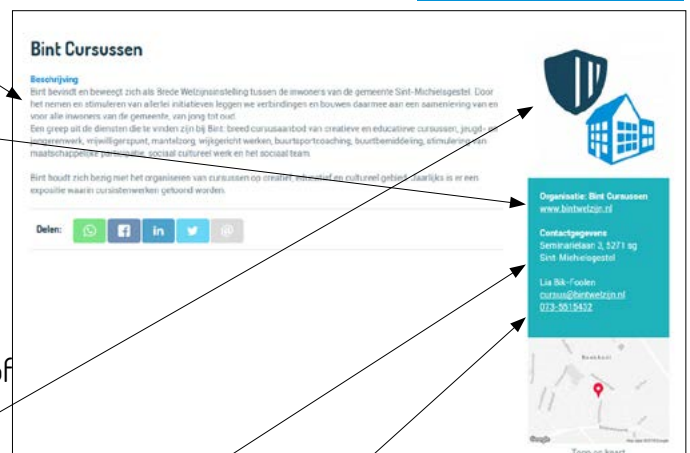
Bint Cursussen

Beschrijving
Bint bevindt en beweegt zich als Brede Welzijnsinstelling tussen de inwoners van de gemeente Sint-Michielsgestel. Door het nemen en stimuleren van allerlei initiatieven leggen we verbindingen en bouwen daarmee aan een samenleving van en voor alle inwoners van de gemeente, van jong tot oud.
Een greep uit de diensten die te vinden zijn bij Bint: breed cursusaanbod van creatieve en educatieve cursussen, jeugd- en jongerenwerk, vrijwilligerspunt, mantelzorg, wijkgericht werken, buurtsportcoaching, buurtbemiddeling, stimulering van maatschappelijke participatie, sociaal cultureel werk en het sociaal team.

Bint houdt zich bezig met het organiseren van cursussen op creatief, educatief en cultureel gebied. Jaarlijks is er een expositie waarin cursistenwerken getoond worden.

Delen:

Organisatie: Bint Cursussen
www.bintwelzijn.nl

Contactgegevens
Seminarielaan 2, 5271 sg
Sint-Michielsgestel

Lia Bik-Foolen
cursus@bintwelzijn.nl
073-5515432

Beekhoel

Google

Zoom op kaart

of